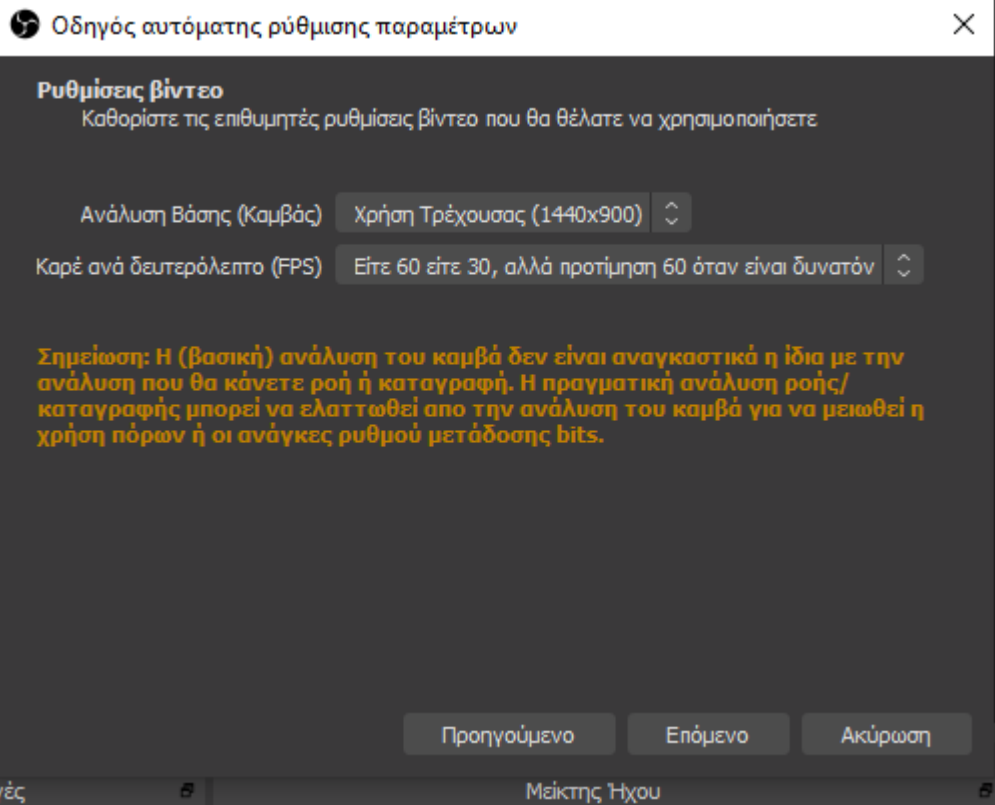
Οδηγός αυτόματης ρύθμισης παραμέτρων

×

Ρυθμίσεις βίντεο

Καθορίστε τις επιθυμητές ρυθμίσεις βίντεο που θα θέλατε να χρησιμοποιήσετε

Ανάλυση Βάσης (Καμβάς) Χρήση Τρέχουσας (1440x900)

Καρέ ανά δευτερόλεπτο (FPS) Είτε 60 είτε 30, αλλά προτίμηση 60 όταν είναι δυνατόν

Σημείωση: Η (βασική) ανάλυση του καμβά δεν είναι αναγκαστικά η ίδια με την ανάλυση που θα κάνετε ροή ή καταγραφή. Η πραγματική ανάλυση ροής/καταγραφής μπορεί να ελαττωθεί απο την ανάλυση του καμβά για να μειωθεί η χρήση πόρων ή οι ανάγκες ρυθμού μετάδοσης bits.

Προηγούμενο Επόμενο Ακύρωση

νές Μείκτης Ήχου